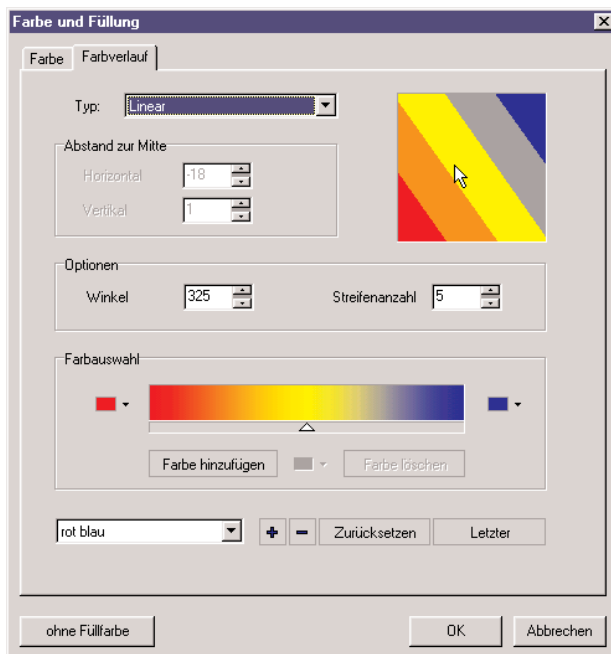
Farbe und Füllung

Farbe | Farbverlauf

Typ: Linear

Abstand zur Mitte
Horizontal -18
Vertikal 1

Optionen
Winkel 325
Streifenanzahl 5

Farbauswahl

Farbe hinzufügen
Farbe löschen

rot blau
+ −
Zurücksetzen
Letzter

ohne Füllfarbe
OK
Abbrechen